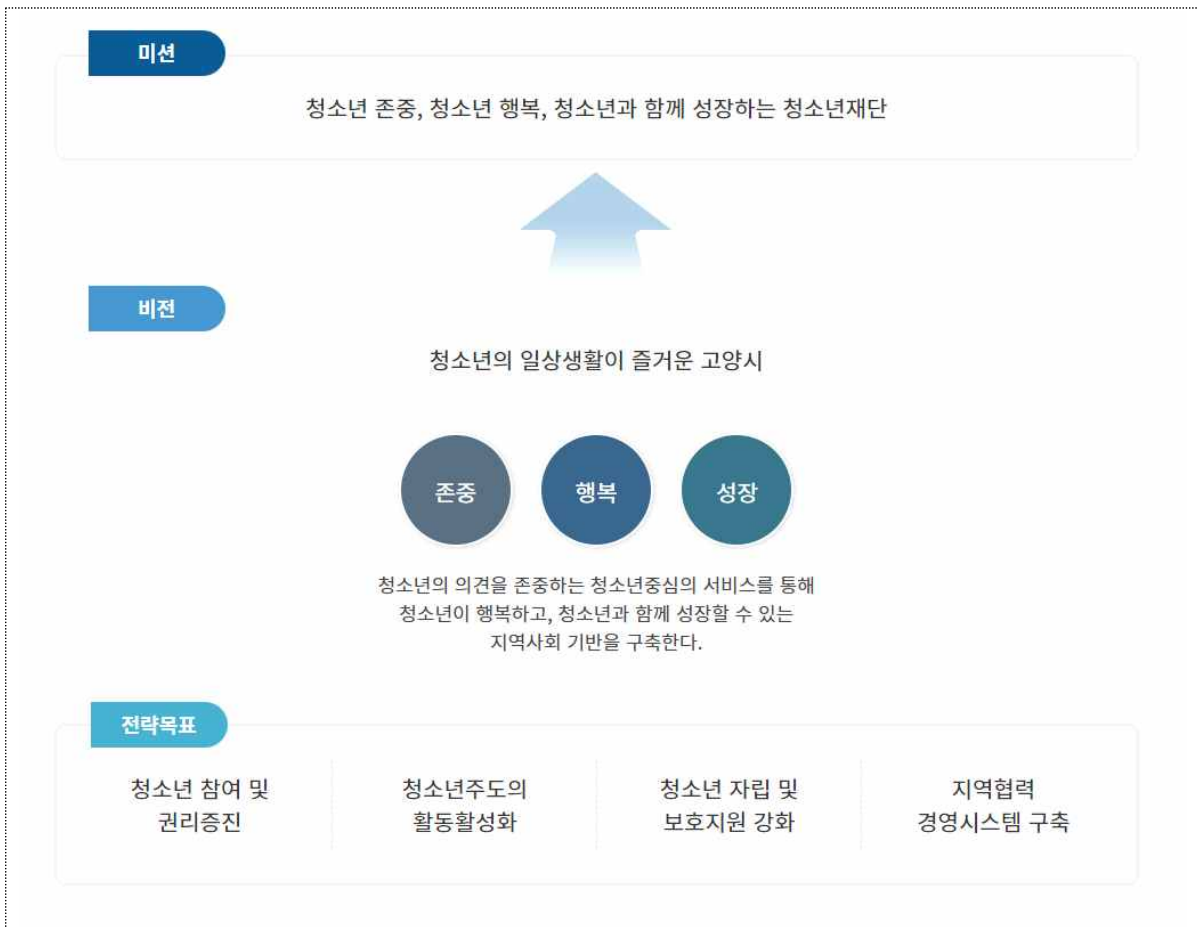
미션

청소년 존중, 청소년 행복, 청소년과 함께 성장하는 청소년재단

비전

청소년의 일상생활이 즐거운 고양시

존중

행복

성장

청소년의 의견을 존중하는 청소년중심의 서비스를 통해 청소년이 행복하고, 청소년과 함께 성장할 수 있는 지역사회 기반을 구축한다.

전략목표

청소년 참여 및 권리증진

청소년주도의 활동활성화

청소년 자립 및 보호지원 강화

지역협력 경영시스템 구축